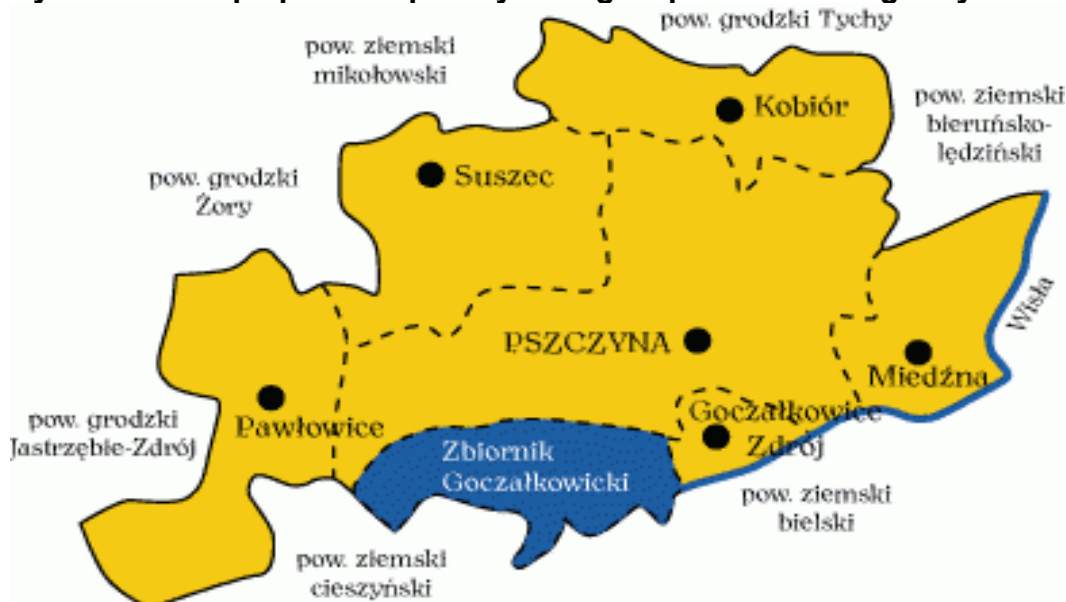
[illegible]

pow. grodzki Tychy

pow. ziemski mikołowski

Kobiór

pow. ziemski bieruńsko-lędziński

pow. grodzki Żory

Suszec

Wisła

PSZCZYNA

Miedźna

pow. grodzki Jastrzębie-Zdrój

Pawłowice

Goczałkowice Zdrój

Zbiornik Goczałkowicki

pow. ziemski bielski

pow. ziemski cieszyński